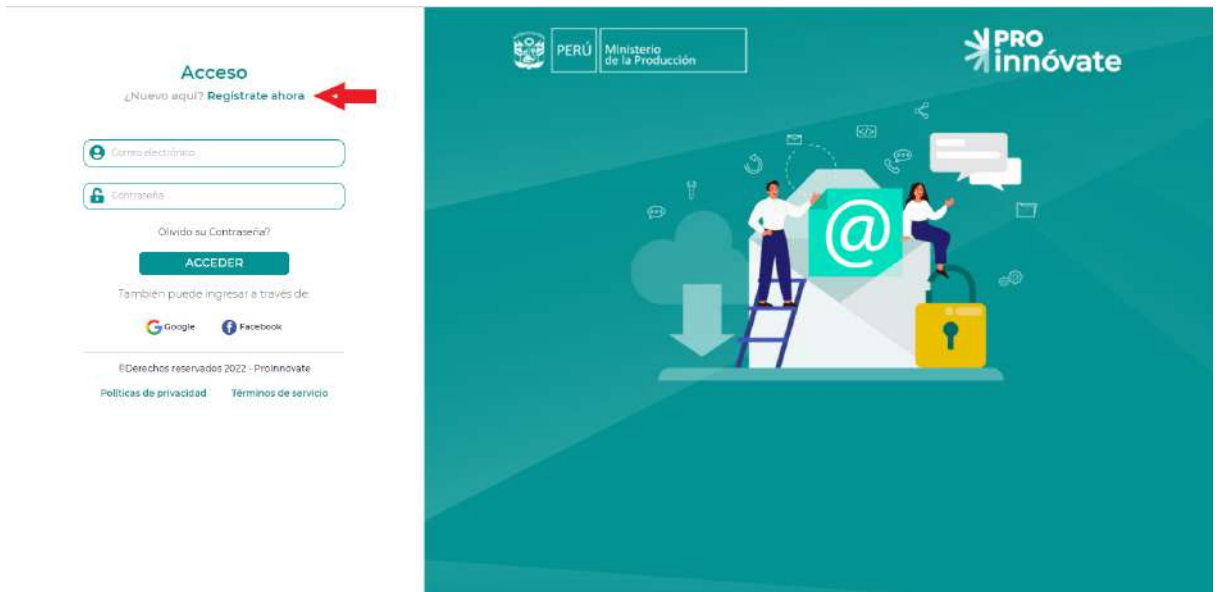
Acceso
¿Nuevo aquí? Regístrate ahora

Correo electrónico

Contraseña

Olvido su Contraseña?

ACCEDER

También puede ingresar a través de:

Google Facebook

©Derechos reservados 2022 - ProInnovate

Políticas de privacidad Términos de servicio

PERÚ Ministerio de la Producción

PRO innóvate

@